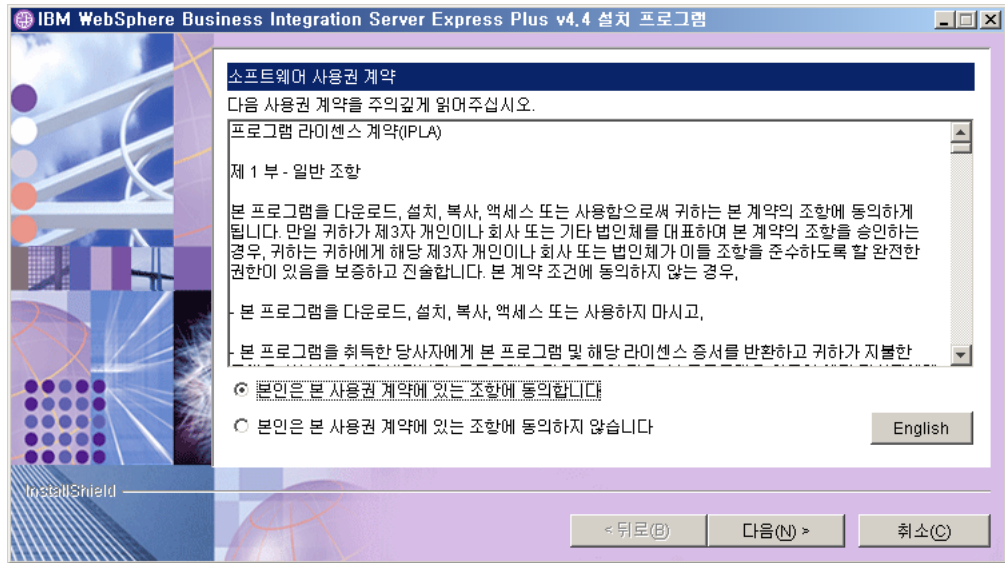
IBM WebSphere Business Integration Server Express Plus v4.4 설치 프로그램

소프트웨어 사용권 계약

다음 사용권 계약을 주의깊게 읽어주십시오.

프로그램 라이센스 계약(IPLA)

제 1 부 - 일반 조항

본 프로그램을 다운로드, 설치, 복사, 액세스 또는 사용함으로써 귀하는 본 계약의 조항에 동의하게 됩니다. 만일 귀하가 제3자 개인이나 회사 또는 기타 법인체를 대표하여 본 계약의 조항을 승인하는 경우, 귀하는 귀하에게 해당 제3자 개인이나 회사 또는 법인체가 이들 조항을 준수하도록 할 완전한 권한이 있음을 보증하고 진술합니다. 본 계약 조건에 동의하지 않는 경우,

- 본 프로그램을 다운로드, 설치, 복사, 액세스 또는 사용하지 마시고,

- 본 프로그램을 취득한 당사자에게 본 프로그램 및 해당 라이센스 증서를 반환하고 귀하가 지불한 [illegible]

본인은 본 사용권 계약에 있는 조항에 동의합니다

본인은 본 사용권 계약에 있는 조항에 동의하지 않습니다

English

InstallShield

< 뒤로(B)

다음(N) >

취소(C)